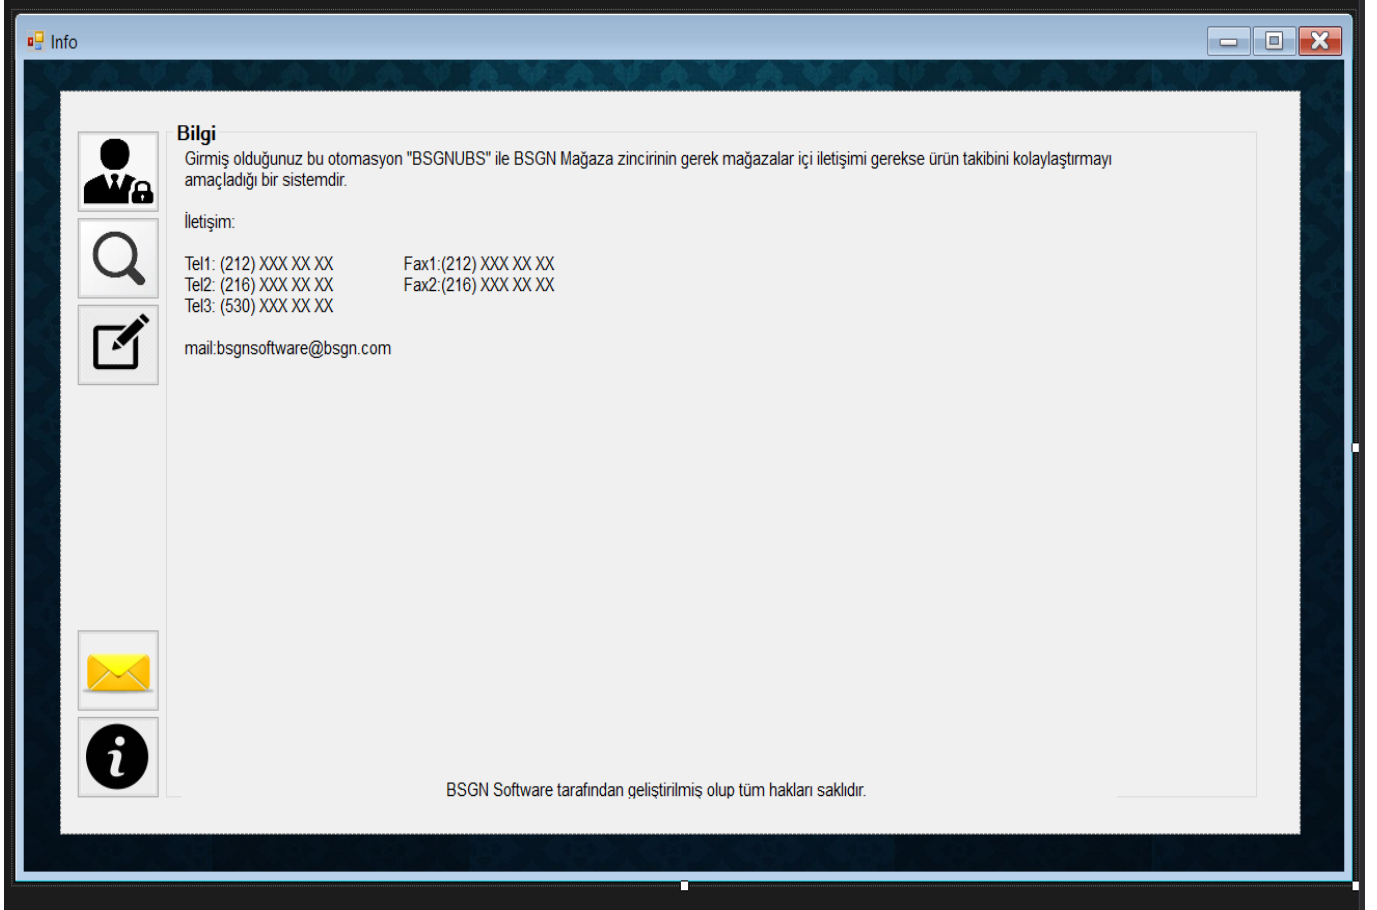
Info

Bilgi

Girmiş olduğunuz bu otomasyon "BSGNUBS" ile BSGN Mağaza zincirinin gerek mağazalar içi iletişimi gerekse ürün takibini kolaylaştırmayı amaçladığı bir sistemdir.

İletişim:

Tel1: (212) XXX XX XX
Tel2: (216) XXX XX XX
Tel3: (530) XXX XX XX

Fax1:(212) XXX XX XX
Fax2:(216) XXX XX XX

mail:bsgnsoftware@bsgn.com

BSGN Software tarafından geliştirilmiş olup tüm hakları saklıdır.